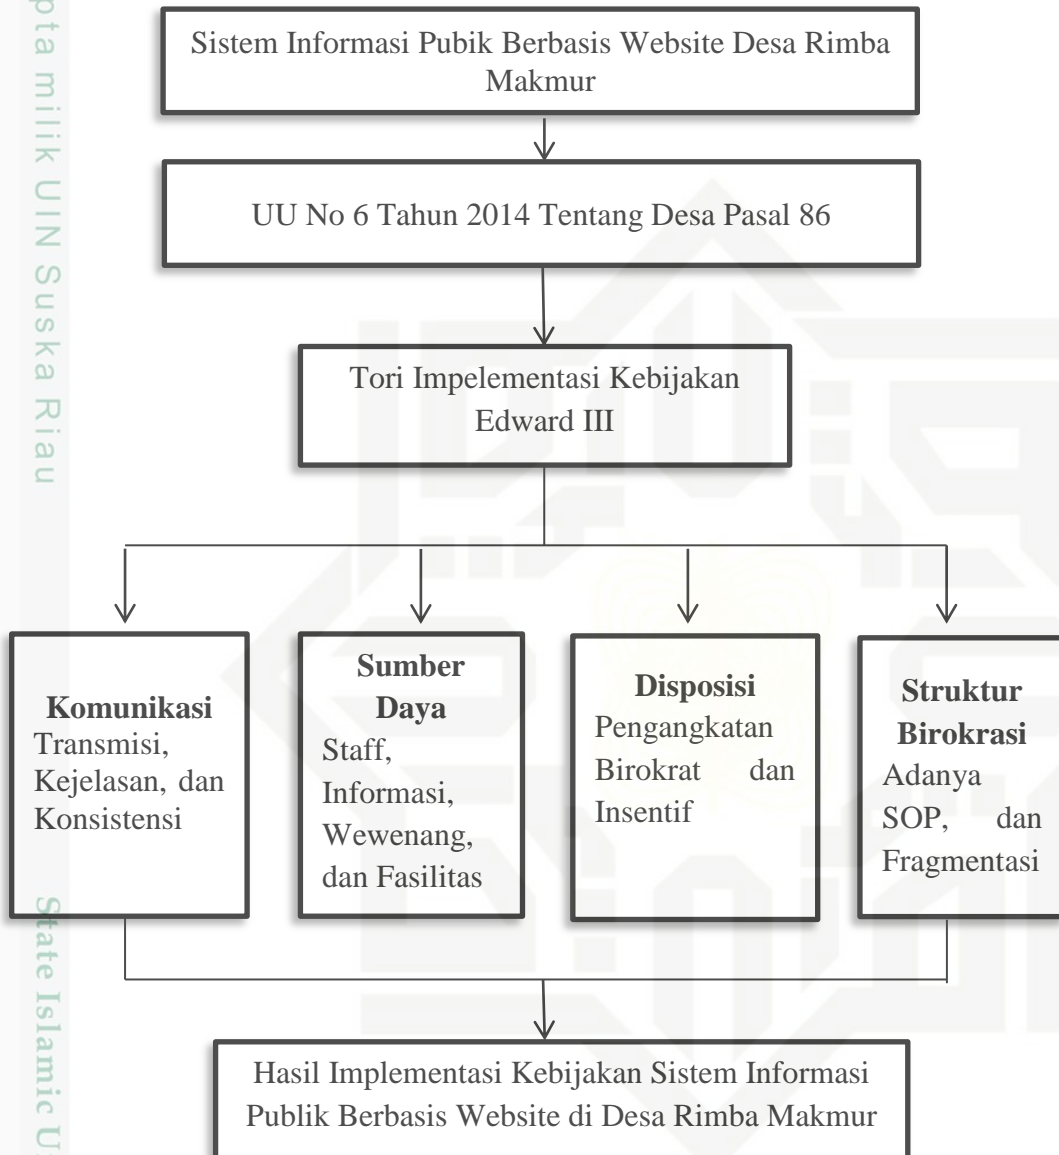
pta milik UIN Suska Riau

Sistem Informasi Pubik Berbasis Website Desa Rimba Makmur

UU No 6 Tahun 2014 Tentang Desa Pasal 86

Tori Impelementasi Kebijakan Edward III

**Komunikasi** Transmisi, Kejelasan, dan Konsistensi

**Sumber Daya** Staff, Informasi, Wewenang, dan Fasilitas

**Disposisi** Pengangkatan Birokrat dan Insentif

**Struktur Birokrasi** Adanya SOP, dan Fragmentasi

Hasil Implementasi Kebijakan Sistem Informasi Publik Berbasis Website di Desa Rimba Makmur

State Islamic U